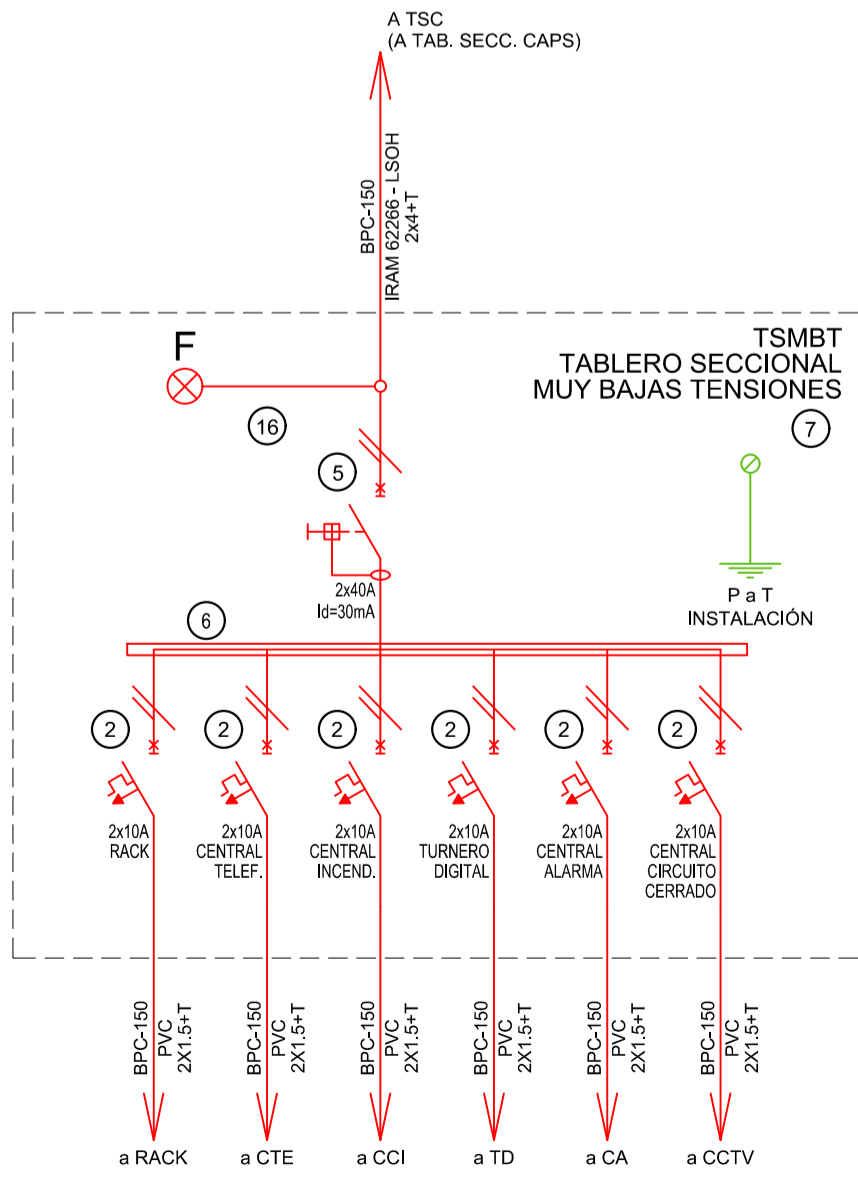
A TSC
(A TAB. SECC. CAPS)

BPC-150
IRAM 62266 - LSOH
2x4+T

F

TSMBT
TABLERO SECCIONAL
MUY BAJAS TENSIONES

16

7

5

2x40A
Id=30mA

P a T
INSTALACIÓN

6

2

2

2

2

2

2

2x10A
RACK

2x10A
CENTRAL
TELEF.

2x10A
CENTRAL
INCEND.

2x10A
TURNERO
DIGITAL

2x10A
CENTRAL
ALARMA

2x10A
CENTRAL
CIRCUITO
CERRADO

BPC-150
PVC
2X1.5+T

BPC-150
PVC
2X1.5+T

BPC-150
PVC
2X1.5+T

BPC-150
PVC
2X1.5+T

BPC-150
PVC
2X1.5+T

BPC-150
PVC
2X1.5+T

a RACK

a CTE

a CCI

a TD

a CA

a CCTV